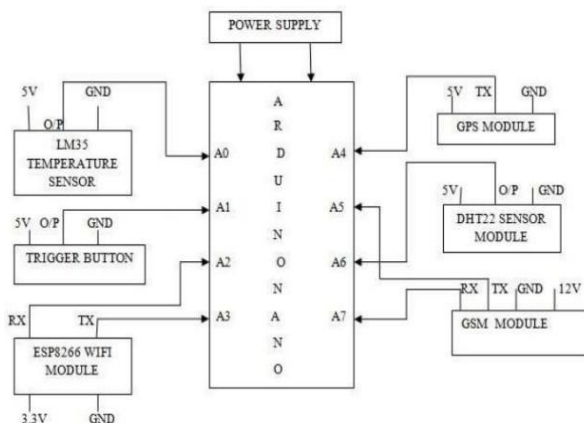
POWER SUPPLY

5V
GND
O/P
LM35 TEMPERATURE SENSOR

5V O/P GND
TRIGGER BUTTON

RX TX
ESP8266 WIFI MODULE
3.3V GND

A0
A1
A2
A3

A R D U I N O N A N O

A4
A5
A6
A7

5V TX GND
GPS MODULE

5V O/P GND
DHT22 SENSOR MODULE

RX TX GND 12V
GSM MODULE